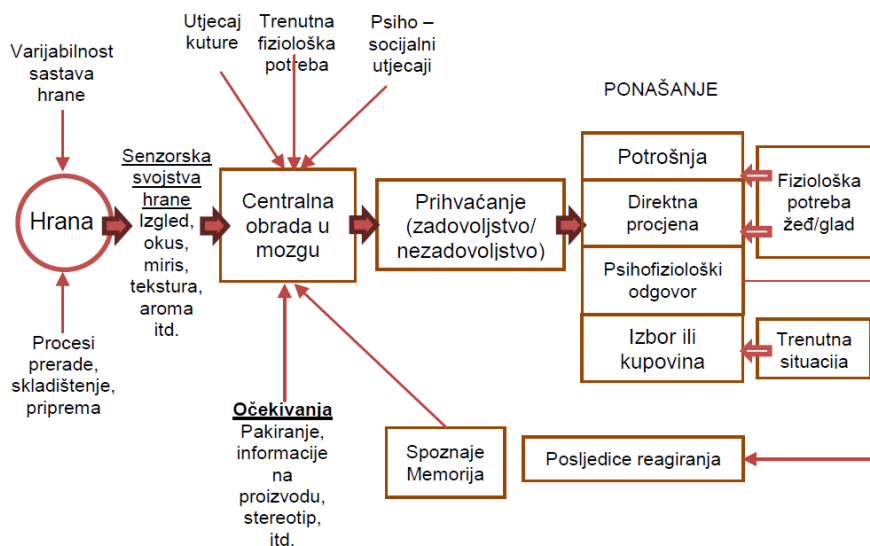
Utjecaj kuture

Trenutna fiziološka potreba

Psiho – socijalni utjecaji

Varijabilnost sastava hrane

PONAŠANJE

Hrana

Senzorska svojstva hrane
Izgled, okus, miris, tekstura, aroma itd.

Centralna obrada u mozgu

Prihvaćanje (zadovoljstvo/ nezadovoljstvo)

Potrošnja

Direktna procjena

Psihofiziološki odgovor

Izbor ili kupovina

Fiziološka potreba žeđ/glad

Trenutna situaciia

Procesi prerade, skladištenje, priprema

Očekivanja
Pakiranje, informacije na proizvodu, stereotip, itd.

Spoznaje Memorija

Posljedice reagiranja